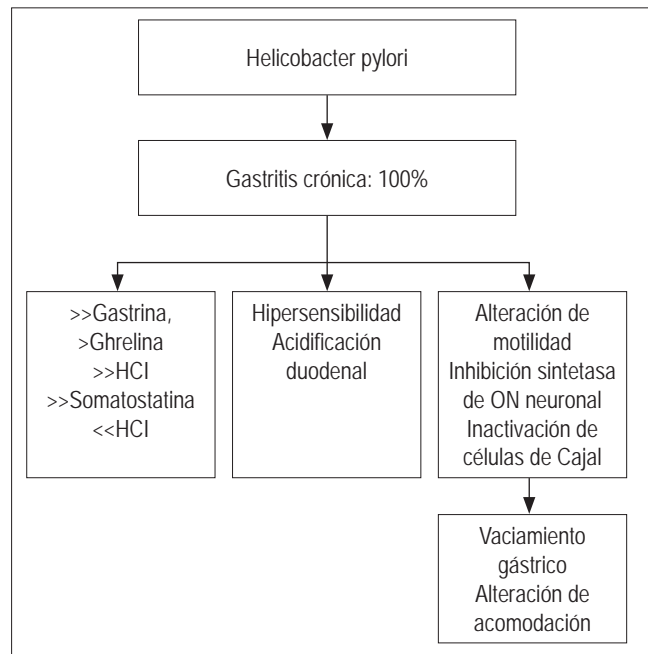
Helicobacter pylori

Gastritis crónica: 100%

>>Gastrina,
>Ghrelina
>>HCl
>>Somatostatina
<<HCl

Hipersensibilidad
Acidificación
duodenal

Alteración de
motilidad
Inhibición sintetasa
de ON neuronal
Inactivación de
células de Cajal

Vaciamiento
gástrico
Alteración de
acomodación